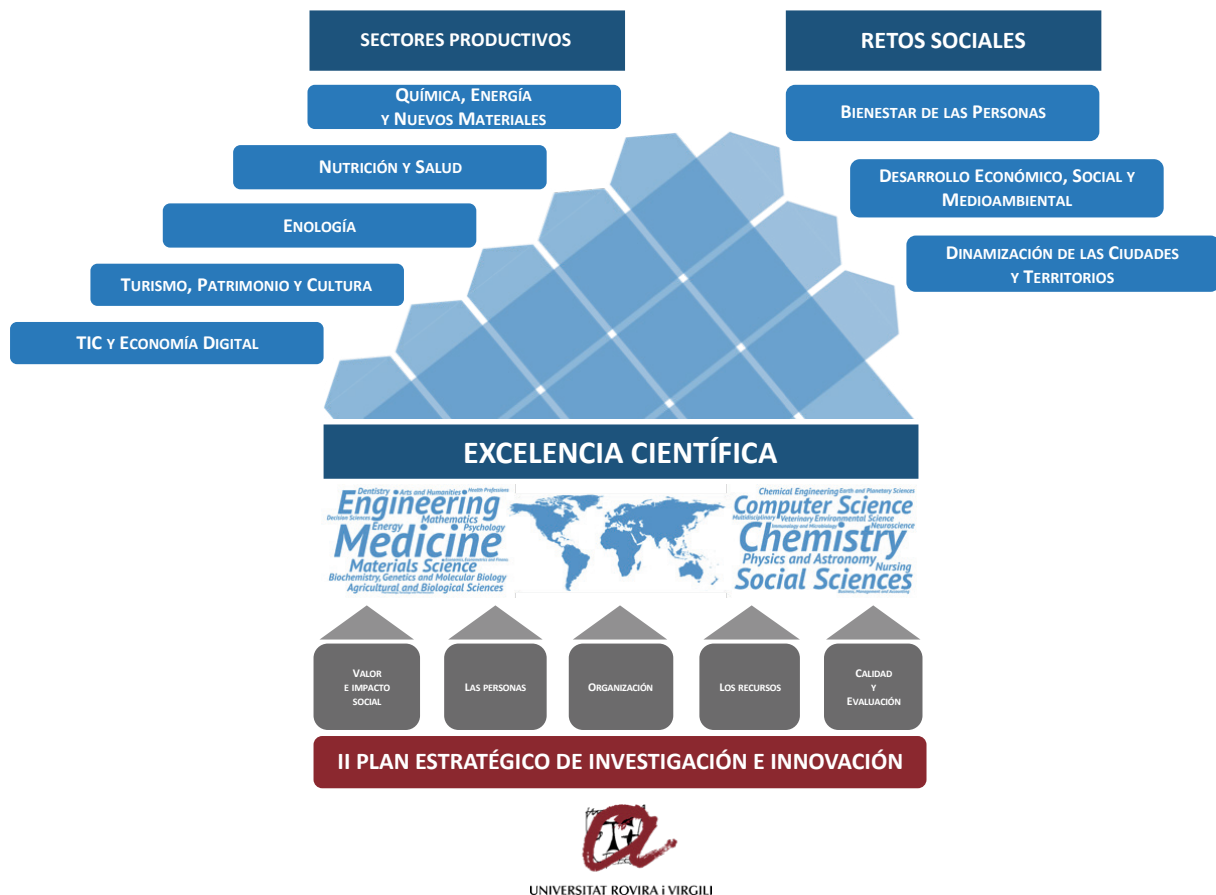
SECTORES PRODUCTIVOS

RETOS SOCIALES

QUÍMICA, ENERGÍA Y NUEVOS MATERIALES

BIENESTAR DE LAS PERSONAS

NUTRICIÓN Y SALUD

DESARROLLO ECONÓMICO, SOCIAL Y MEDIOAMBIENTAL

ENOLOGÍA

DINAMIZACIÓN DE LAS CIUDADES Y TERRITORIOS

TURISMO, PATRIMONIO Y CULTURA

TIC Y ECONOMÍA DIGITAL

EXCELENCIA CIENTÍFICA

Dentistry Arts and Humanities Health Professions Engineering Decision Sciences Energy Mathematics Psychology Medicine Materials Science Biochemistry, Genetics and Molecular Biology Agricultural and Biological Sciences

Chemical Engineering Earth and Planetary Sciences Computer Science Multidisciplinary Veterinary Environmental Science Neuroscience Chemistry Physics and Astronomy Nursing Social Sciences

VALOR E IMPACTO SOCIAL

LAS PERSONAS

ORGANIZACIÓN

LOS RECURSOS

CALIDAD Y EVALUACIÓN

II PLAN ESTRATÉGICO DE INVESTIGACIÓN E INNOVACIÓN

UNIVERSITAT ROVIRA i VIRGILI